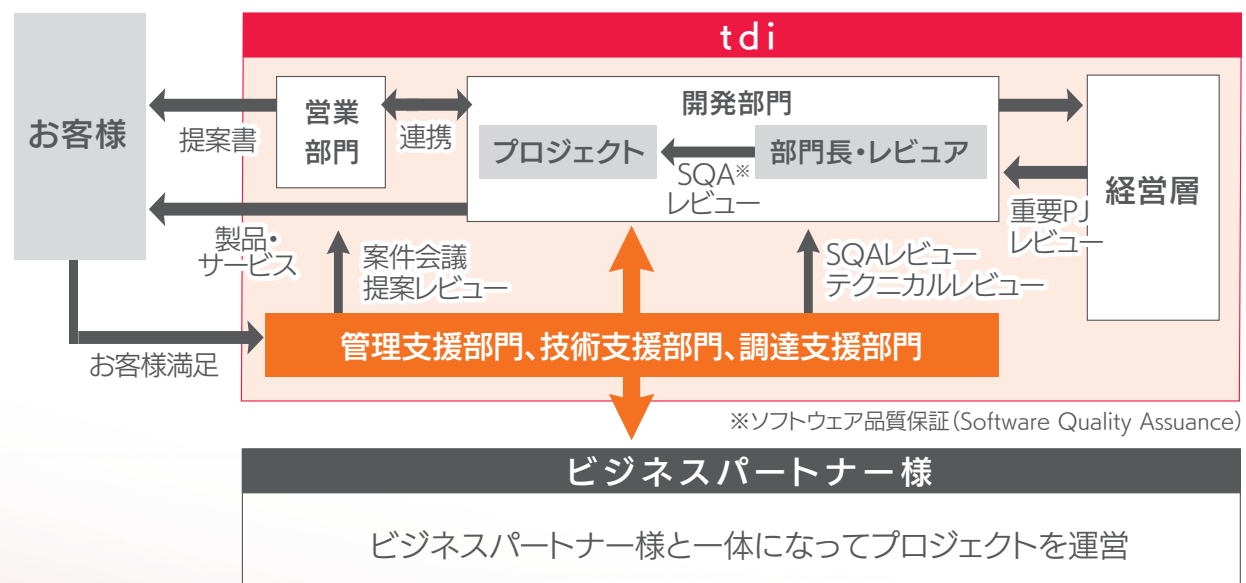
tdi

お客様

提案書

営業部門

連携

開発部門

プロジェクト

部門長・レビュア

SQA※
レビュー

経営層

重要PJ
レビュー

製品・
サービス

案件会議
提案レビュー

SQAレビュー
テクニカルレビュー

お客様満足

管理支援部門、技術支援部門、調達支援部門

※ソフトウェア品質保証(Software Quality Assuance)

ビジネスパートナー様

ビジネスパートナー様と一体になってプロジェクトを運営